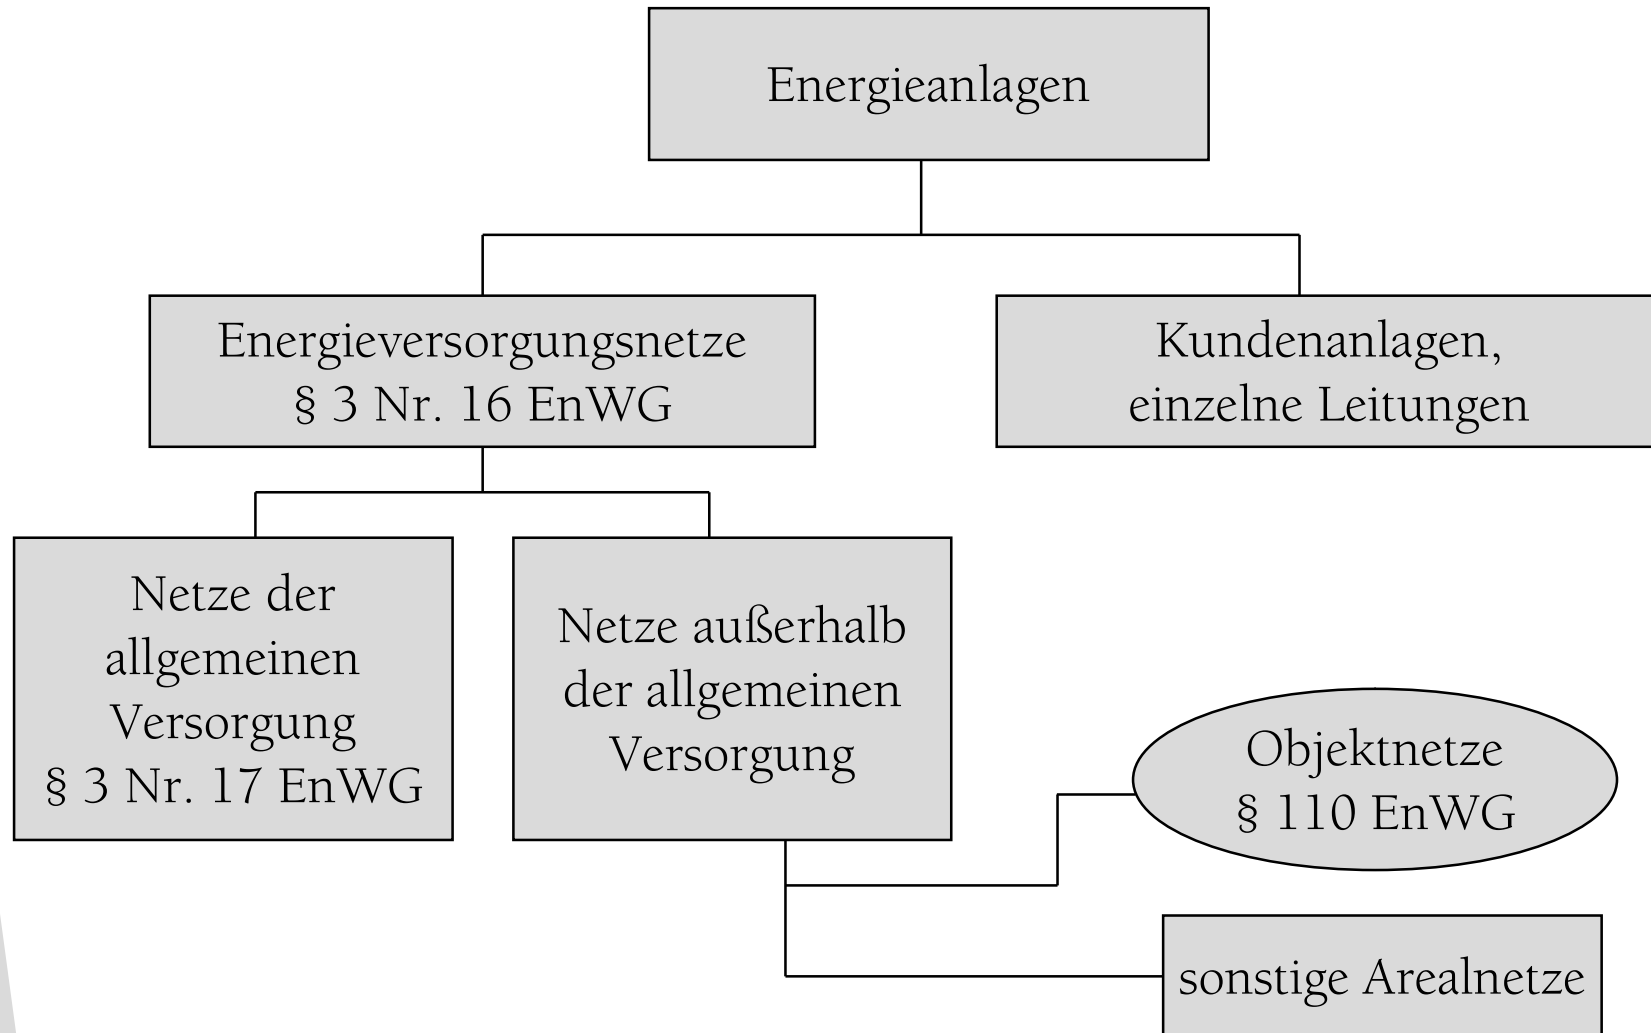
Energieanlagen

Energieversorgungsnetze
§ 3 Nr. 16 EnWG

Kundenanlagen,
einzelne Leitungen

Netze der
allgemeinen
Versorgung
§ 3 Nr. 17 EnWG

Netze außerhalb
der allgemeinen
Versorgung

Objektnetze
§ 110 EnWG

sonstige Arealnetze